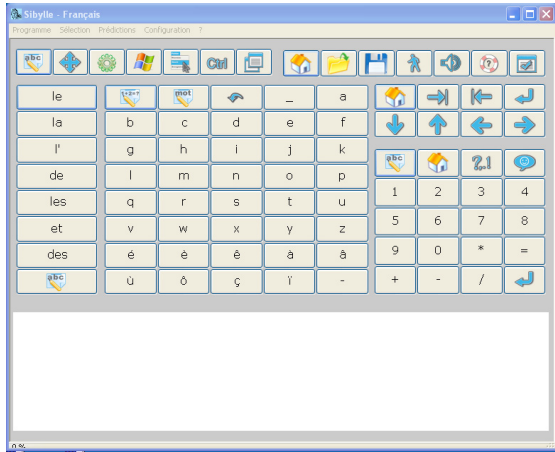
Sibylle - Français

Programme Sélection Prédictions Configuration ?

abc Ctrl

| le | 123 | mot |  | _ | a |
|---|---|---|---|---|---|
| la | b | c | d | e | f |
| l' | g | h | i | j | k |
| de | l | m | n | o | p |
| les | q | r | s | t | u |
| et | v | w | x | y | z |
| des | é | è | ê | à | â |
| abc | ù | ô | ç | ï | - |

| abc |  | 2,1 |  |
|---|---|---|---|
| 1 | 2 | 3 | 4 |
| 5 | 6 | 7 | 8 |
| 9 | 0 | * | = |
| + | - | / |  |

0 %